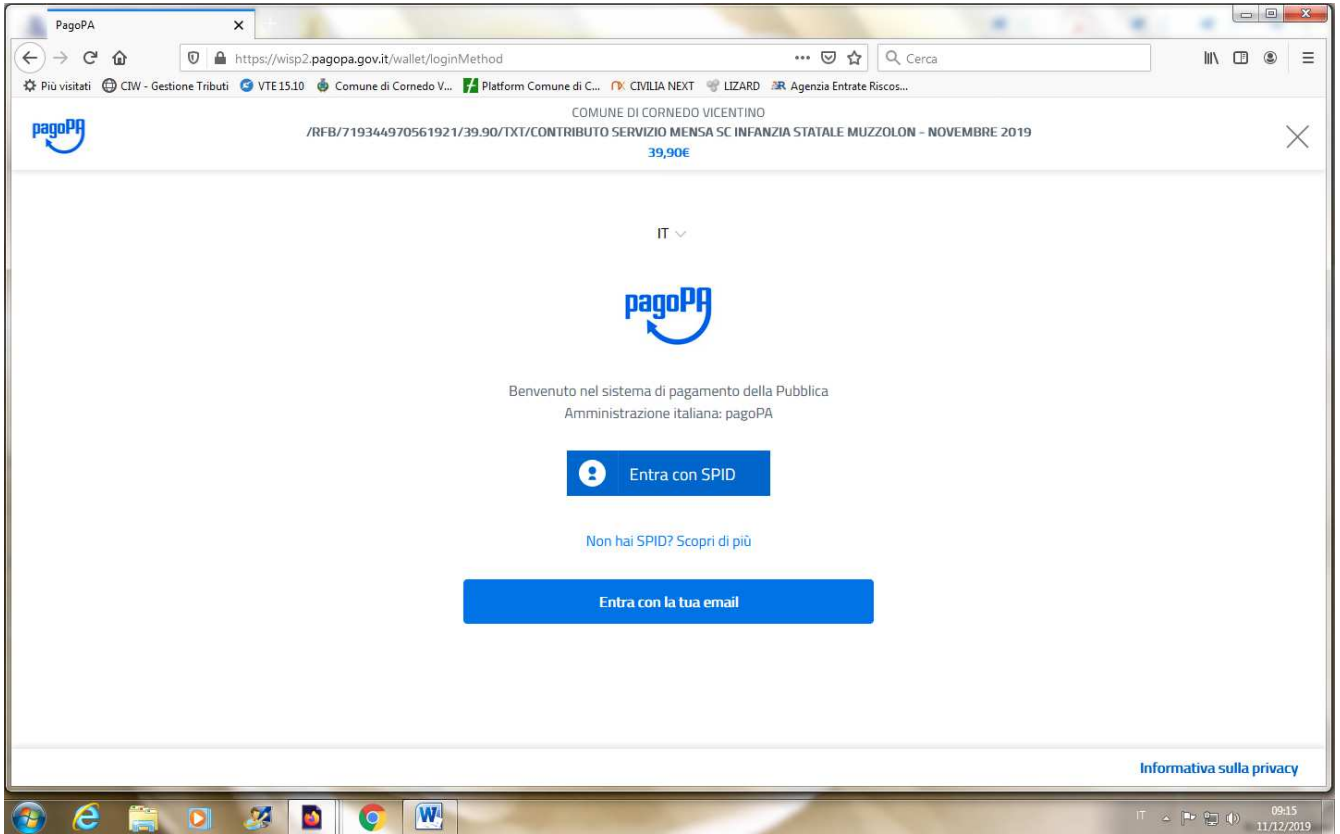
PagoPA

https://wisp2.pagopa.gov.it/wallet/loginMethod

Cerca

Più visitati CIW - Gestione Tributi VTE 15.10 Comune di Cornedo V... Platform Comune di C... CIVILIA NEXT LIZARD Agenzia Entrate Riscos...

pagoPA

COMUNE DI CORNEDO VICENTINO
/RFB/719344970561921/39.90/TXT/CONTRIBUTO SERVIZIO MENSA SC INFANZIA STATALE MUZZOLON - NOVEMBRE 2019
39,90€

IT

pagoPA

Benvenuto nel sistema di pagamento della Pubblica Amministrazione italiana: pagoPA

Entra con SPID

Non hai SPID? Scopri di più

Entra con la tua email

Informativa sulla privacy

IT 09:15 11/12/2019